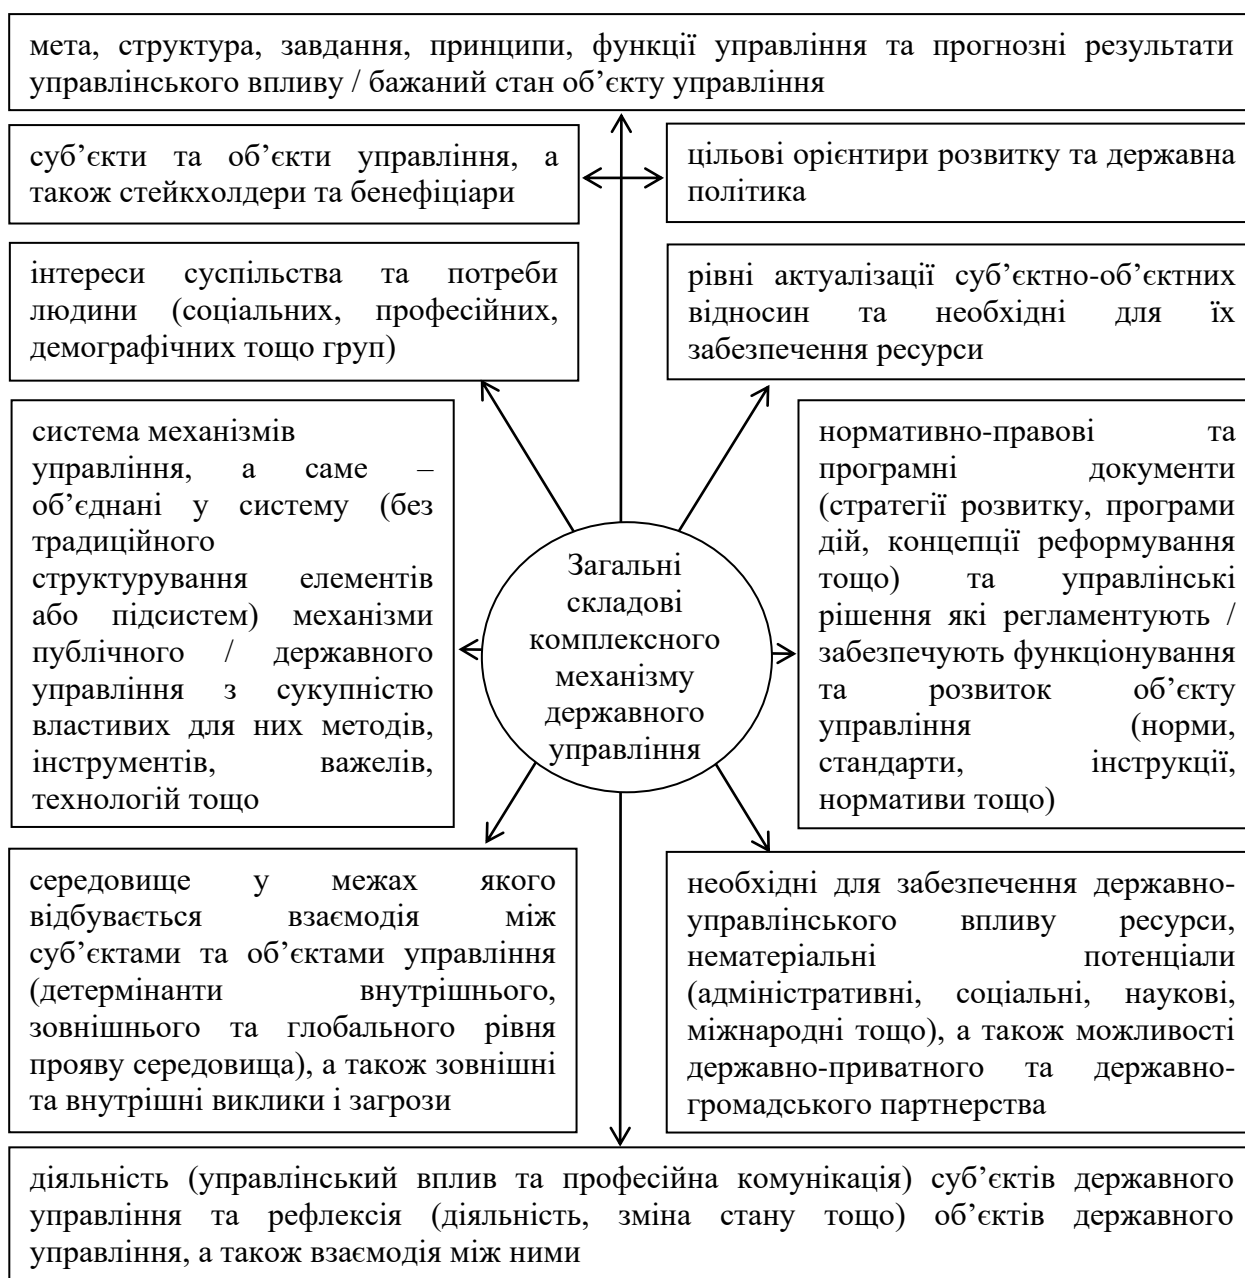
мета, структура, завдання, принципи, функції управління та прогнозні результати управлінського впливу / бажаний стан об'єкту управління

суб'єкти та об'єкти управління, а також стейкхолдери та бенефіціари

цільові орієнтири розвитку та державна політика

інтереси суспільства та потреби людини (соціальних, професійних, демографічних тощо груп)

рівні актуалізації суб'єктно-об'єктних відносин та необхідні для їх забезпечення ресурси

система механізмів управління, а саме – об'єднані у систему (без традиційного структурування елементів або підсистем) механізми публічного / державного управління з сукупністю властивих для них методів, інструментів, важелів, технологій тощо

Загальні складові комплексного механізму державного управління

нормативно-правові та програмні документи (стратегії розвитку, програми дій, концепції реформування тощо) та управлінські рішення які регламентують / забезпечують функціонування та розвиток об'єкту управління (норми, стандарти, інструкції, нормативи тощо)

середовище у межах якого відбувається взаємодія між суб'єктами та об'єктами управління (детермінанти внутрішнього, зовнішнього та глобального рівня прояву середовища), а також зовнішні та внутрішні виклики і загрози

необхідні для забезпечення державно-управлінського впливу ресурси, нематеріальні потенціали (адміністративні, соціальні, наукові, міжнародні тощо), а також можливості державно-приватного та державно-громадського партнерства

діяльність (управлінський вплив та професійна комунікація) суб'єктів державного управління та рефлексія (діяльність, зміна стану тощо) об'єктів державного управління, а також взаємодія між ними